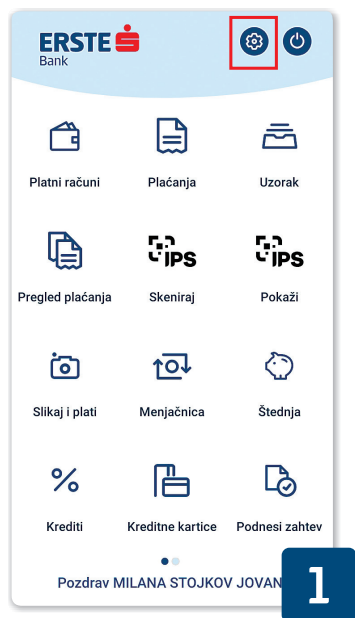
ERSTE Bank

Platni računi

Plaćanja

Uzorak

Pregled plaćanja

IPS
Skeniraj

IPS
Pokaži

Slikaj i plati

Menjačnica

Štednja

%
Krediti

Kreditne kartice

Podnesi zahtev

Pozdrav MILANA STOJKOV JOVAN

1